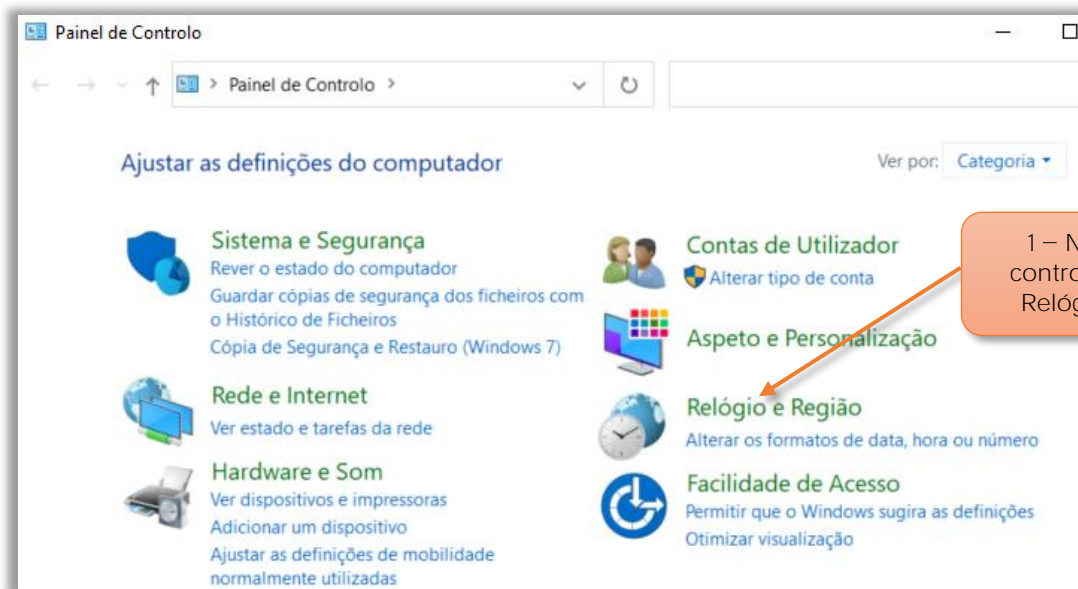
Painel de Controlo

Painel de Controlo >

Ajustar as definições do computador

Ver por: Categoria

Sistema e Segurança
Rever o estado do computador
Guardar cópias de segurança dos ficheiros com o Histórico de Ficheiros
Cópia de Segurança e Restauro (Windows 7)

Rede e Internet
Ver estado e tarefas da rede

Hardware e Som
Ver dispositivos e impressoras
Adicionar um dispositivo
Ajustar as definições de mobilidade normalmente utilizadas

Contas de Utilizador
Alterar tipo de conta

Aspeto e Personalização

Relógio e Região
Alterar os formatos de data, hora ou número

Facilidade de Acesso
Permitir que o Windows sugira as definições
Otimizar visualização

1 – N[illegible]
contro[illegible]
Relóg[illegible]